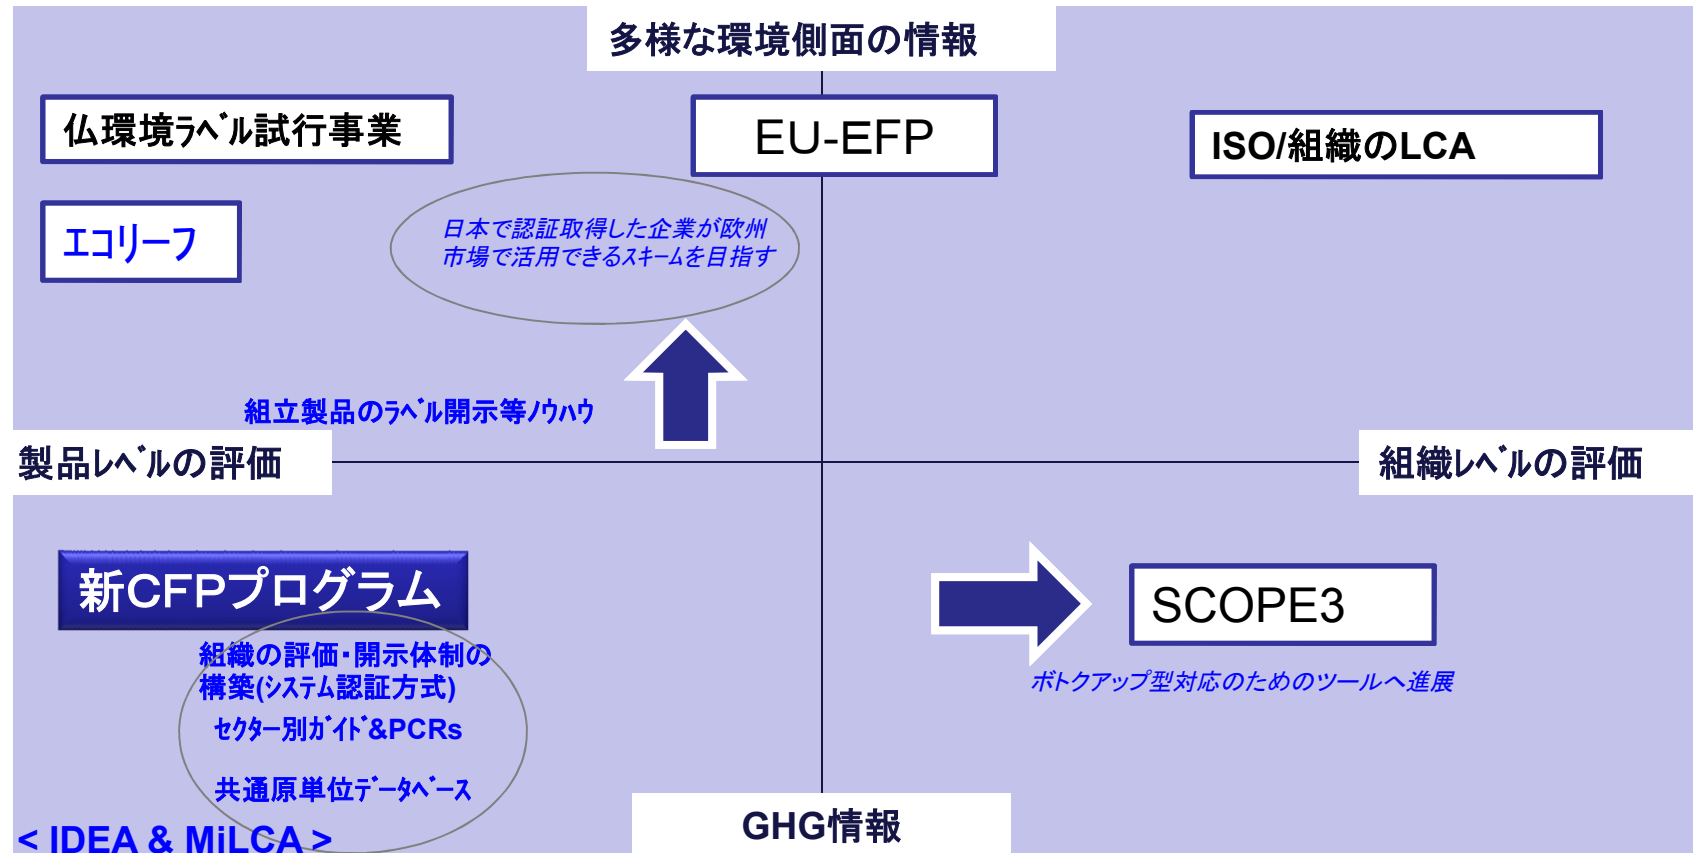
多様な環境側面の情報

仏環境ﾗﾍﾞﾙ試行事業

EU-EFP

ISO/組織のLCA

エコリーフ

日本で認証取得した企業が欧州市場で活用できるｽｷｰﾑを目指す

組立製品のﾗﾍﾞﾙ開示等ﾉｳﾊｳ

製品ﾚﾍﾞﾙの評価

組織ﾚﾍﾞﾙの評価

新CFPプログラム

組織の評価・開示体制の構築(ｼｽﾃﾑ認証方式)

ｾｸﾀｰ別ｶﾞｲﾄﾞ&PCRs

共通原単位ﾃﾞｰﾀﾍﾞｰｽ

SCOPE3

ボトクアップ型対応のためのツールへ進展

< IDEA & MiLCA >

GHG情報